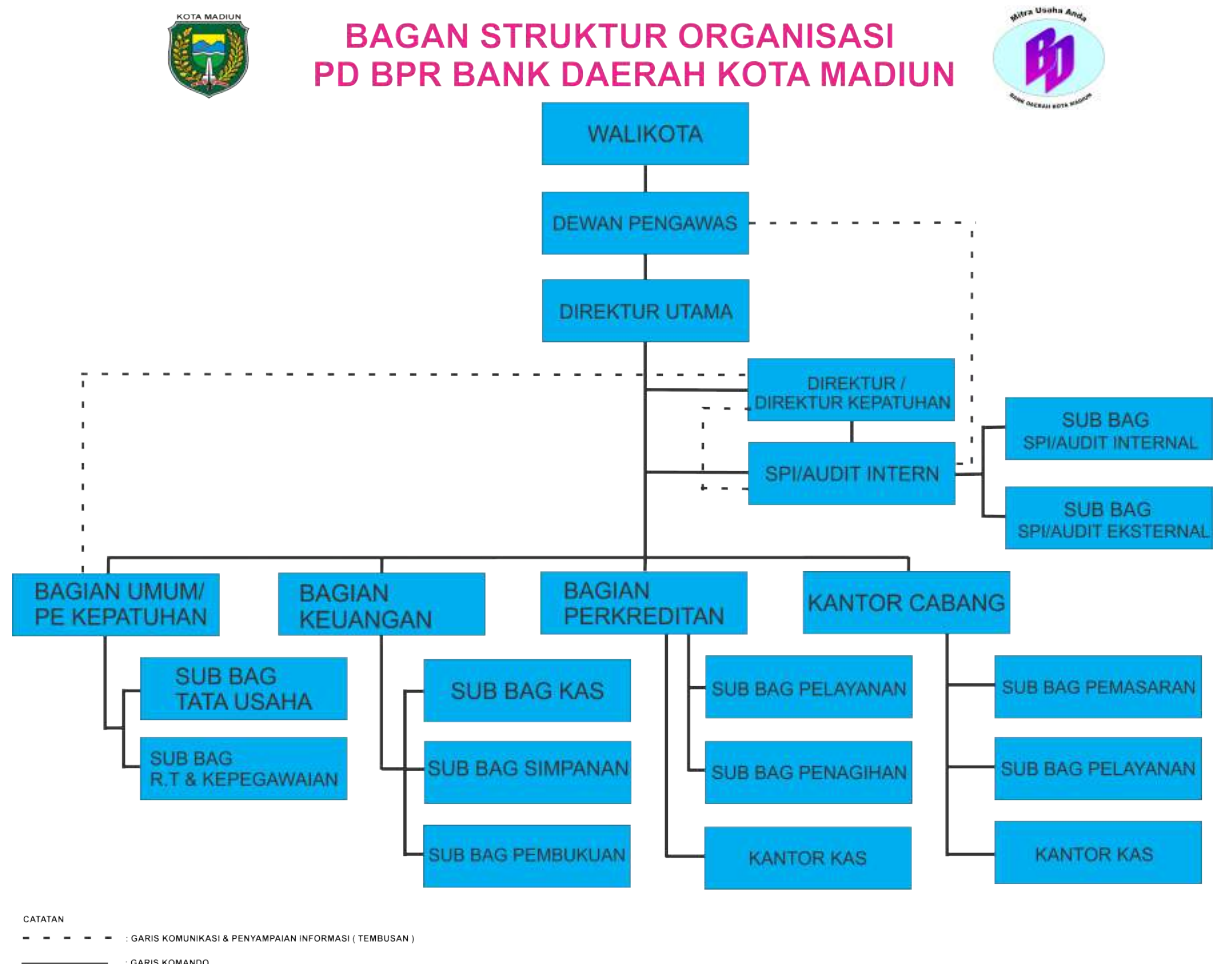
KOTA MADIUN

BAGAN STRUKTUR ORGANISASI
PD BPR BANK DAERAH KOTA MADIUN

Mitra Usaha Anda
BD
BANK DAERAH KOTA MADIUN

WALIKOTA

DEWAN PENGAWAS

DIREKTUR UTAMA

DIREKTUR / DIREKTUR KEPATUHAN

SPI/AUDIT INTERN

SUB BAG SPI/AUDIT INTERNAL

SUB BAG SPI/AUDIT EKSTERNAL

BAGIAN UMUM/ PE KEPATUHAN

BAGIAN KEUANGAN

BAGIAN PERKREDITAN

KANTOR CABANG

SUB BAG TATA USAHA

SUB BAG R.T & KEPEGAWAIAN

SUB BAG KAS

SUB BAG SIMPANAN

SUB BAG PEMBUKUAN

SUB BAG PELAYANAN

SUB BAG PENAGIHAN

KANTOR KAS

SUB BAG PEMASARAN

SUB BAG PELAYANAN

KANTOR KAS

CATATAN

: GARIS KOMUNIKASI & PENYAMPAIAN INFORMASI ( TEMBUSAN )

: GARIS KOMANDO